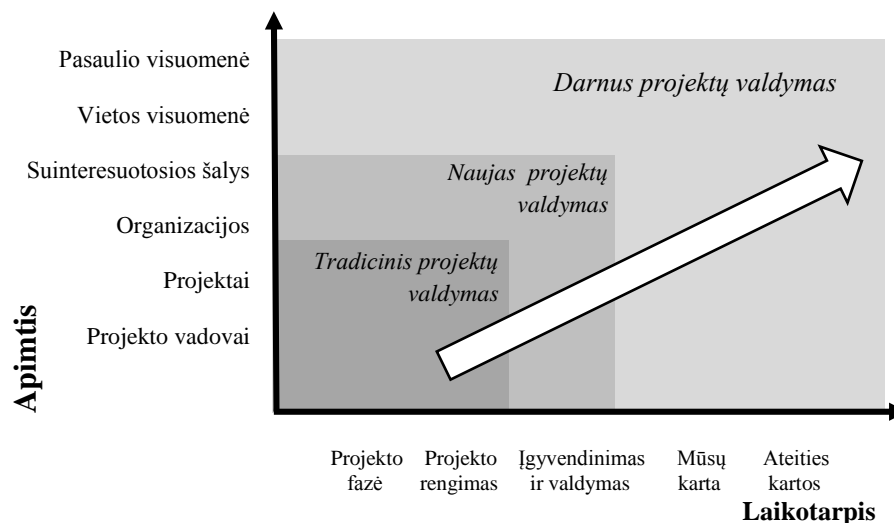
Pasaulio visuomenė
Vietos visuomenė
Suinteresuotosios šalys
Organizacijos
Projektai
Projekto vadovai

Apimtis

Darnus projektų valdymas

Naujas projektų valdymas

Tradicinis projektų valdymas

Projekto fazė
Projekto rengimas
Įgyvendinimas ir valdymas
Mūsų karta
Ateities kartos

Laikotarpis